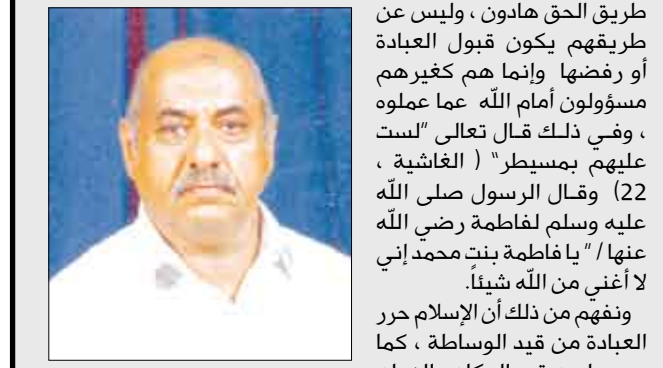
طريق الحق هادون ، وليس عن طريقهم يكون قبول العبادة أو رفضها وإنما هم كغيرهم مسؤولون أمام الله عما عملوه ، وفي ذلك قال تعالى "لست عليهم بمسيطر" ( الغاشية ، 22) وقال الرسول صلى الله عليه وسلم لفاطمة رضي الله عنها / " يا فاطمة بنت محمد إني لا أغني من الله شيئاً.

ونفهم من ذلك أن الإسلام حرر العبادة من قيد الوساطة ، كما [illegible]